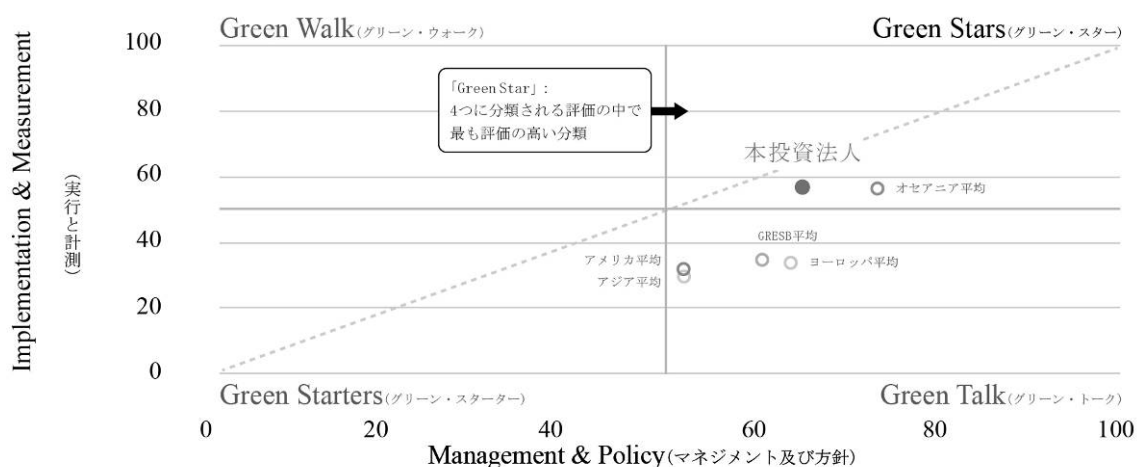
Green Walk(グリーン・ウォーク)

Green Stars(グリーン・スター)

「Green Star」:
4つに分類される評価の中で
最も評価の高い分類

本投資法人

オセアニア平均

GRESB平均

アメリカ平均

ヨーロッパ平均

アジア平均

Green Starters(グリーン・スターター)

Green Talk(グリーン・トーク)

Implementation & Measurement
(実行と計測)

100
80
60
40
20
0

0
20
40
60
80
100

Management & Policy(マネジメント及び方針)